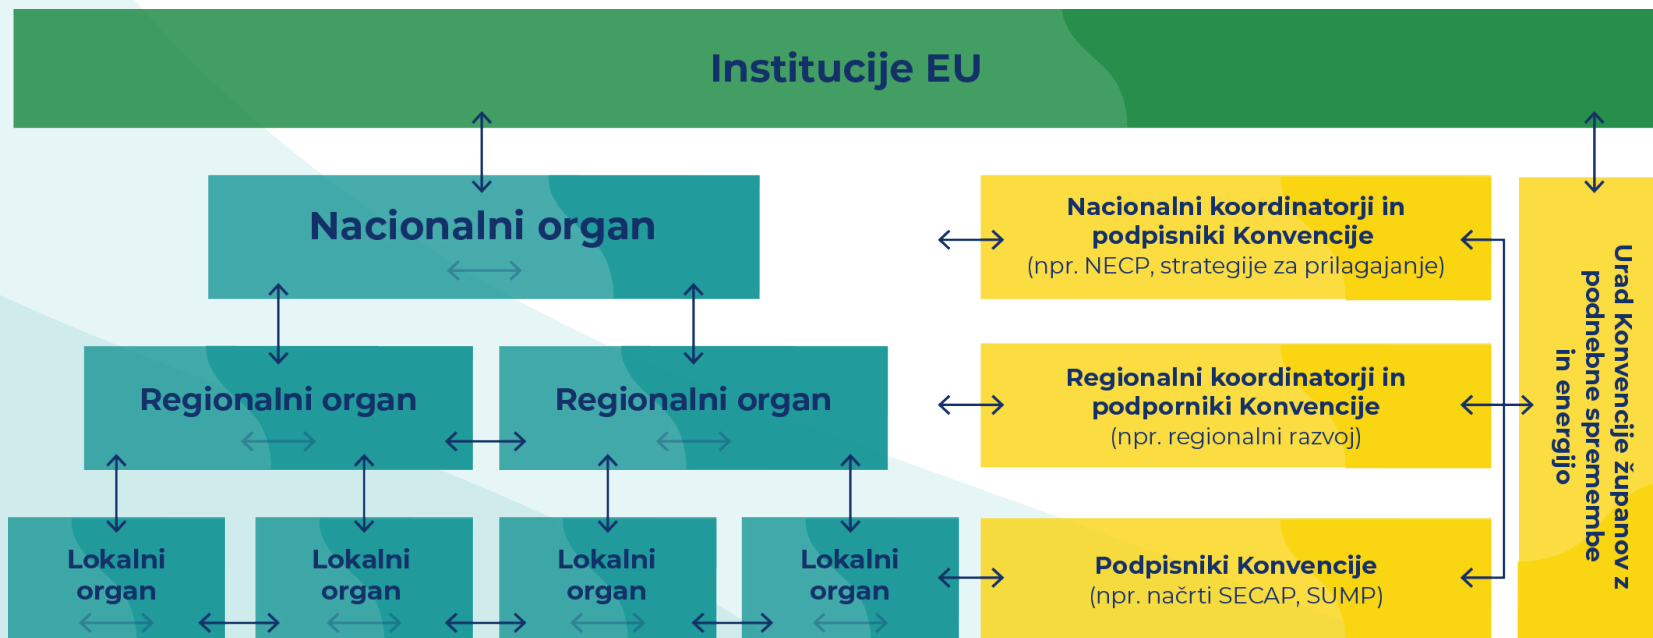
Institucije EU

Nacionalni organ

Regionalni organ

Regionalni organ

Lokalni organ

Lokalni organ

Lokalni organ

Lokalni organ

Nacionalni koordinatorji in podpisniki Konvencije (npr. NECP, strategije za prilagajanje)

Regionalni koordinatorji in podporniki Konvencije (npr. regionalni razvoj)

Podpisniki Konvencije (npr. načrti SECAP, SUMP)

Urad Konvencije županov z podnebne spremembe in energijo